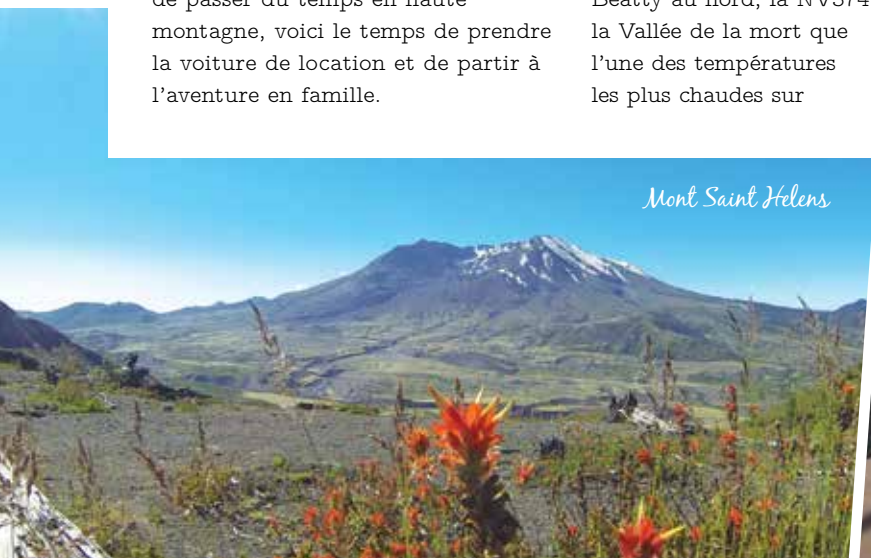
de passer du temps en haute montagne, voici le temps de prendre la voiture de location et de partir à l'aventure en famille.

Beatty au nord, la NV374 la Vallée de la mort que l'une des températures les plus chaudes sur

Mont Saint Helens